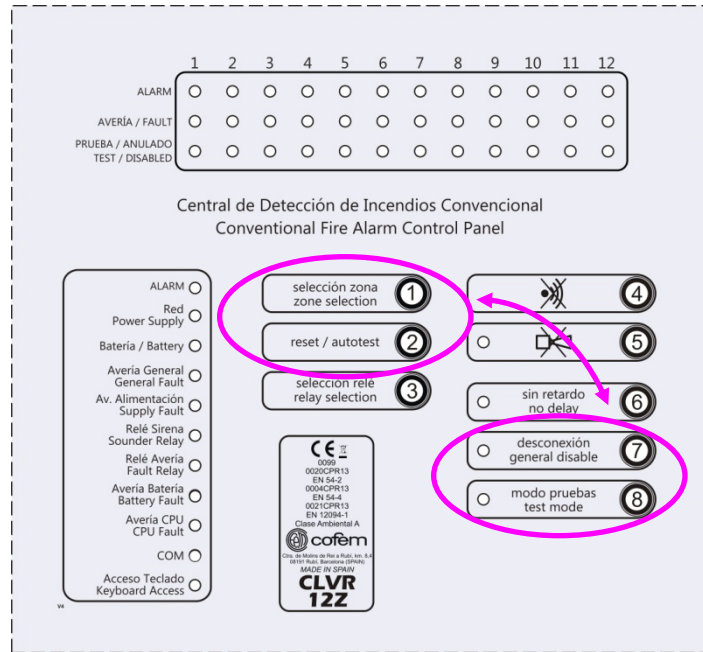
1 2 3 4 5 6 7 8 9 10 11 12

ALARM

AVERÍA / FAULT

PRUEBA / ANULADO
TEST / DISABLED

Central de Detección de Incendios Convencional
Conventional Fire Alarm Control Panel

ALARM

Red
Power Supply

Batería / Battery

Avería General
General Fault

Av. Alimentación
Supply Fault

Relé Sirena
Sounder Relay

Relé Avería
Fault Relay

Avería Batería
Battery Fault

Avería CPU
CPU Fault

COM

Acceso Teclado
Keyboard Access

V4

selección zona
zone selection
1

reset / autotest
2

seleccion relé
relay selection
3

4

5

sin retardo
no delay
6

desconexión
general disable
7

modo pruebas
test mode
8

CE
0099
0020CPR13
EN 54-2
0004CPR13
EN 54-4
0021CPR13
EN 12094-1
Clase Ambiental A

cofem

Ctra. de Molins de Rei a Rubí, km. 6,4
08191 Rubí, Barcelona (SPAIN)
MADE IN SPAIN

CLVR
12Z